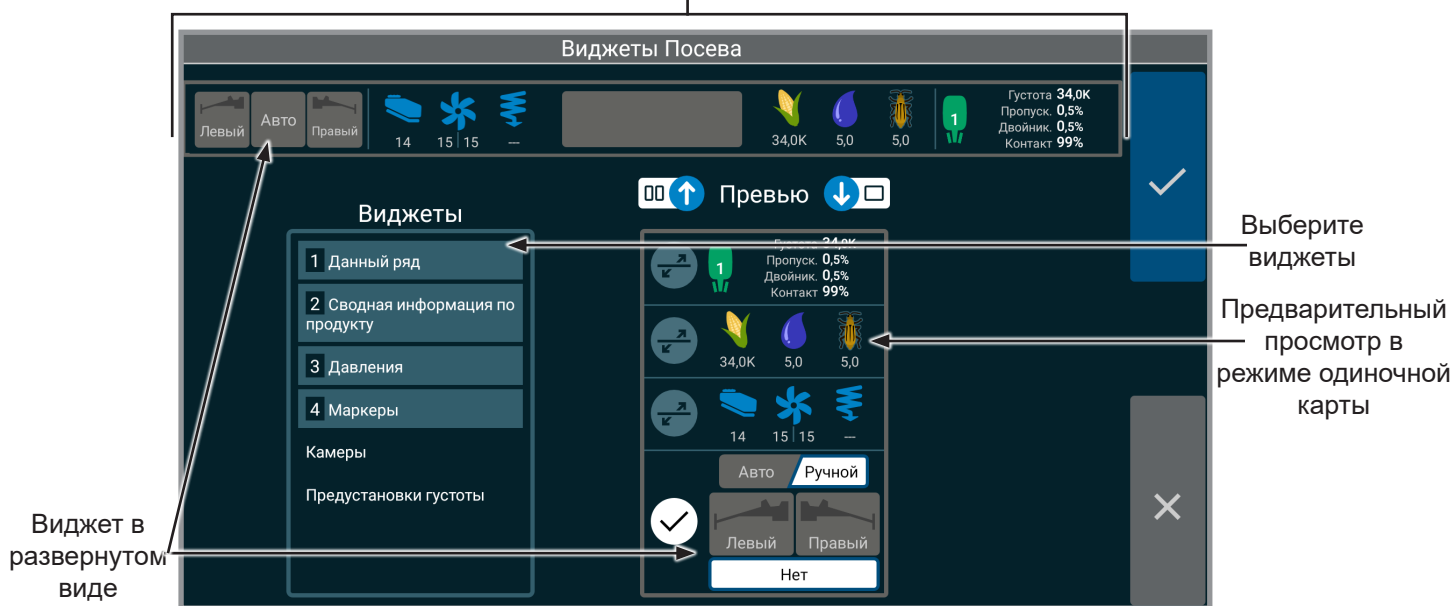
Виджеты Посева

Левый Авто Правый
14 15 | 15 —
34,0K 5,0 5,0
1
Густота 34,0K
Пропуск. 0,5%
Двойник. 0,5%
Контакт 99%

Превью

Виджеты

1 Данный ряд
2 Сводная информация по продукту
3 Давления
4 Маркеры
Камеры
Предустановки густоты

Густота 34,0K
Пропуск. 0,5%
Двойник. 0,5%
Контакт 99%
1
34,0K 5,0 5,0
14 15 | 15 —
Авто Ручной
Левый Правый
Нет

Выберите виджеты

Предварительный просмотр в режиме одиночной карты

Виджет в развернутом виде